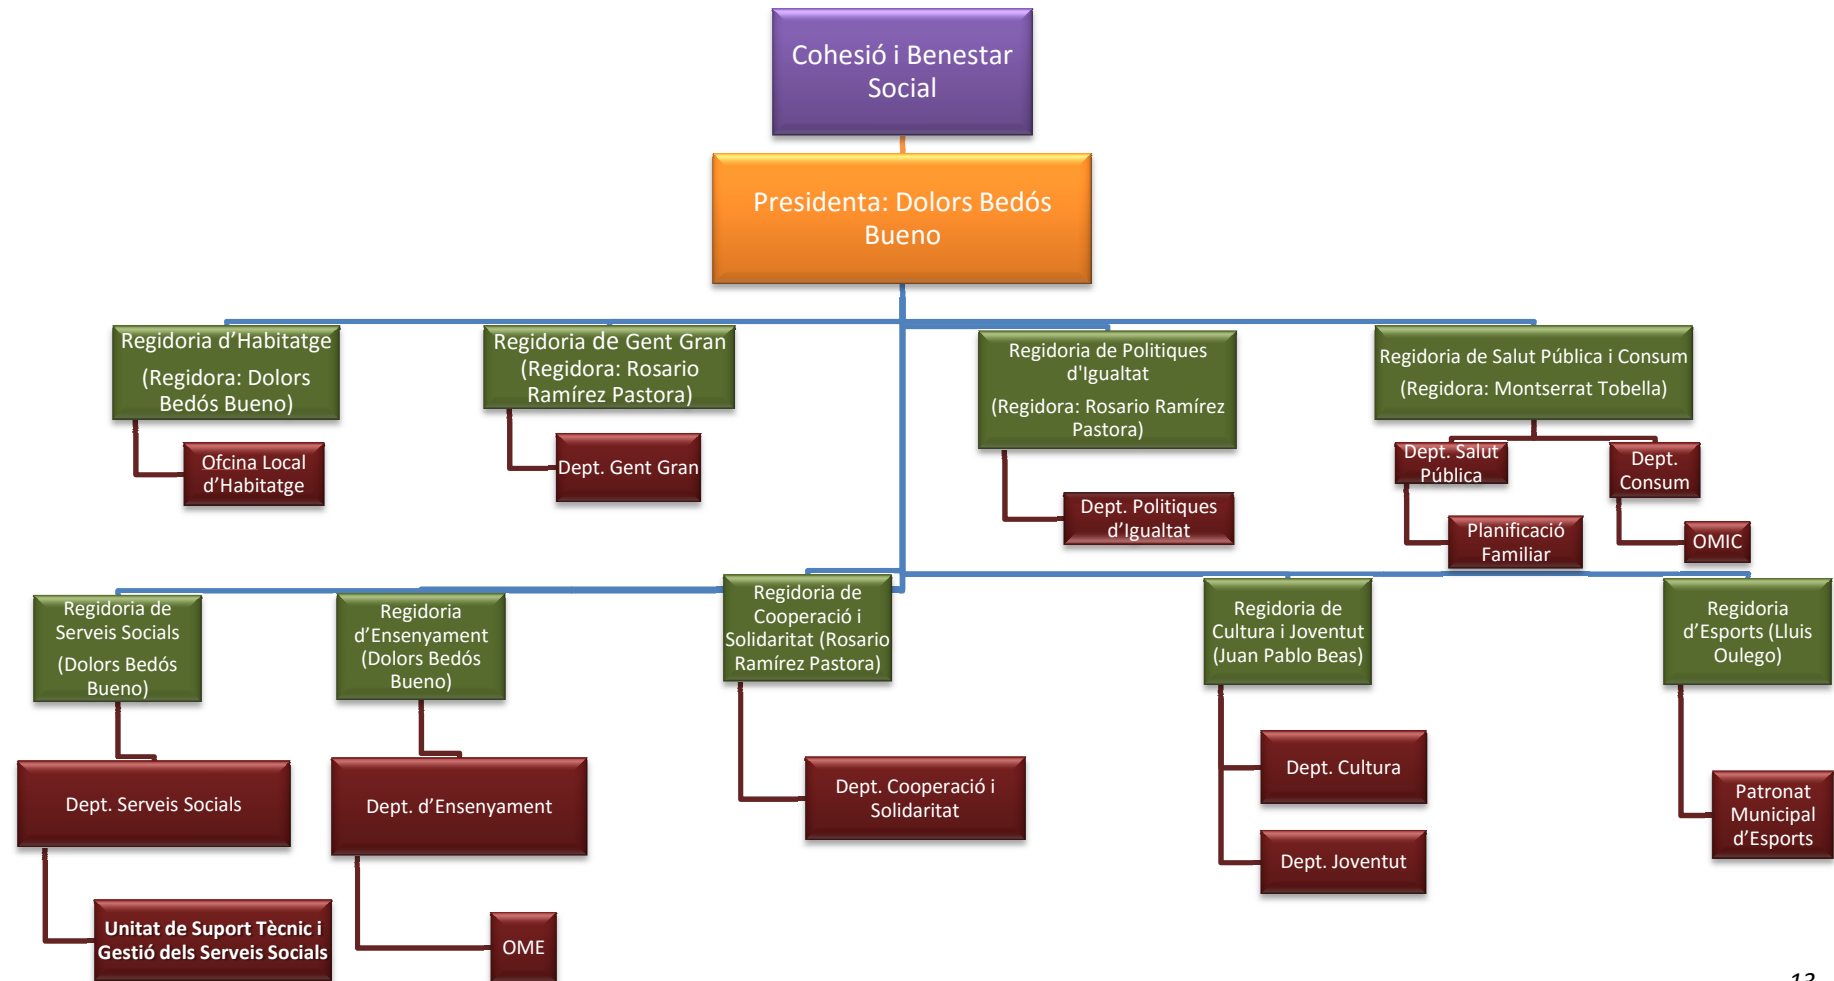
Cohesió i Benestar Social

Presidenta: Dolors Bedós Bueno

Regidoria d'Habitatge
(Regidora: Dolors Bedós Bueno)

Ofcina Local d'Habitatge

Regidoria de Gent Gran (Regidora: Rosario Ramírez Pastora)

Dept. Gent Gran

Regidoria de Politiques d'Igualtat
(Regidora: Rosario Ramírez Pastora)

Dept. Politiques d'Igualtat

Regidoria de Salut Pública i Consum
(Regidora: Montserrat Tobella)

Dept. Salut Pública

Dept. Consum

Planificació Familiar

OMIC

Regidoria de Serveis Socials
(Dolors Bedós Bueno)

Dept. Serveis Socials

Unitat de Suport Tècnic i Gestió dels Serveis Socials

Regidoria d'Ensenyament (Dolors Bedós Bueno)

Dept. d'Ensenyament

OME

Regidoria de Cooperació i Solidaritat (Rosario Ramírez Pastora)

Dept. Cooperació i Solidaritat

Regidoria de Cultura i Joventut (Juan Pablo Beas)

Dept. Cultura

Dept. Joventut

Regidoria d'Esports (Lluis Oulego)

Patronat Municipal d'Esports

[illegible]